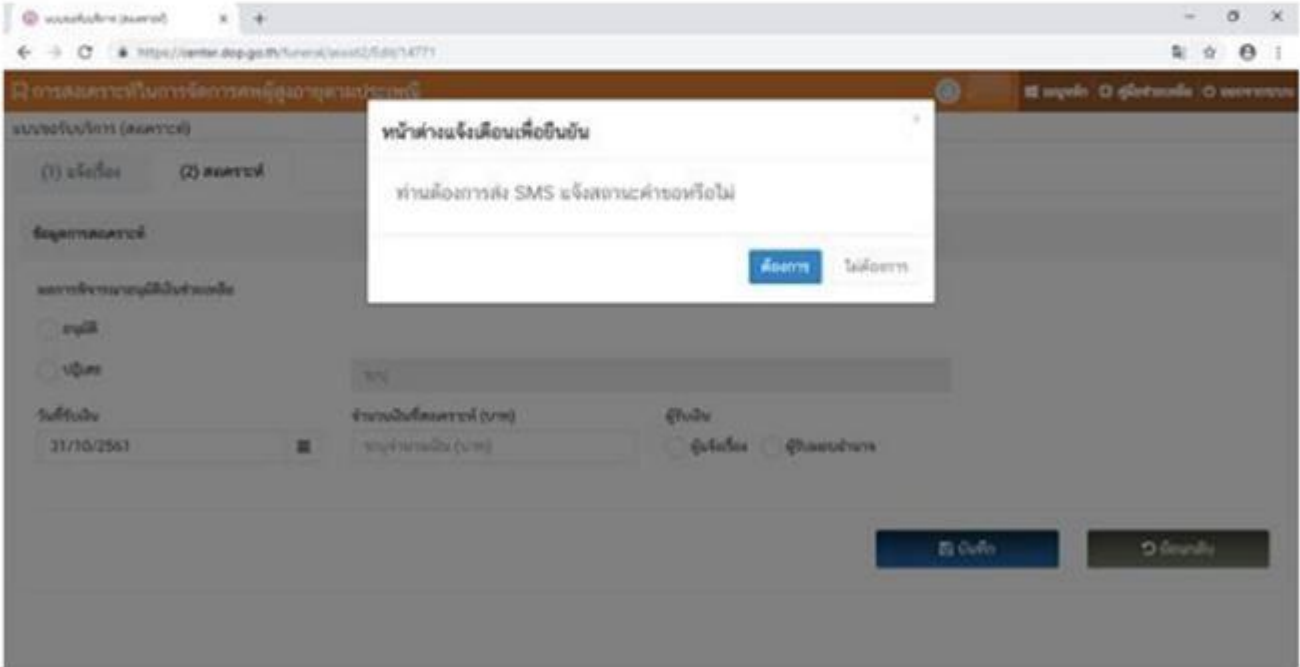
แบบขอรับบริการ (สงเคราะห์)
https://center.dop.go.th/funeral/assist2/Edit/14771
การสงเคราะห์ในการจัดการศพผู้สูงอายุตามประเพณี
แบบขอรับบริการ (สงเคราะห์)
(1) แจ้งเรื่อง (2) สงเคราะห์
ข้อมูลการสงเคราะห์
ผลการพิจารณาอนุมัติเงินช่วยเหลือ
อนุมัติ
ปฏิเสธ
วันที่รับเงิน
31/10/2561
จำนวนเงินที่สงเคราะห์ (บาท)
ระบุจำนวนเงิน (บาท)
ผู้รับเงิน
ผู้แจ้งเรื่อง ผู้รับมอบอำนาจ
บันทึก
ย้อนกลับ
หน้าต่างแจ้งเตือนเพื่อยืนยัน
×
ท่านต้องการส่ง SMS แจ้งสถานะคำขอหรือไม่
ต้องการ
ไม่ต้องการ